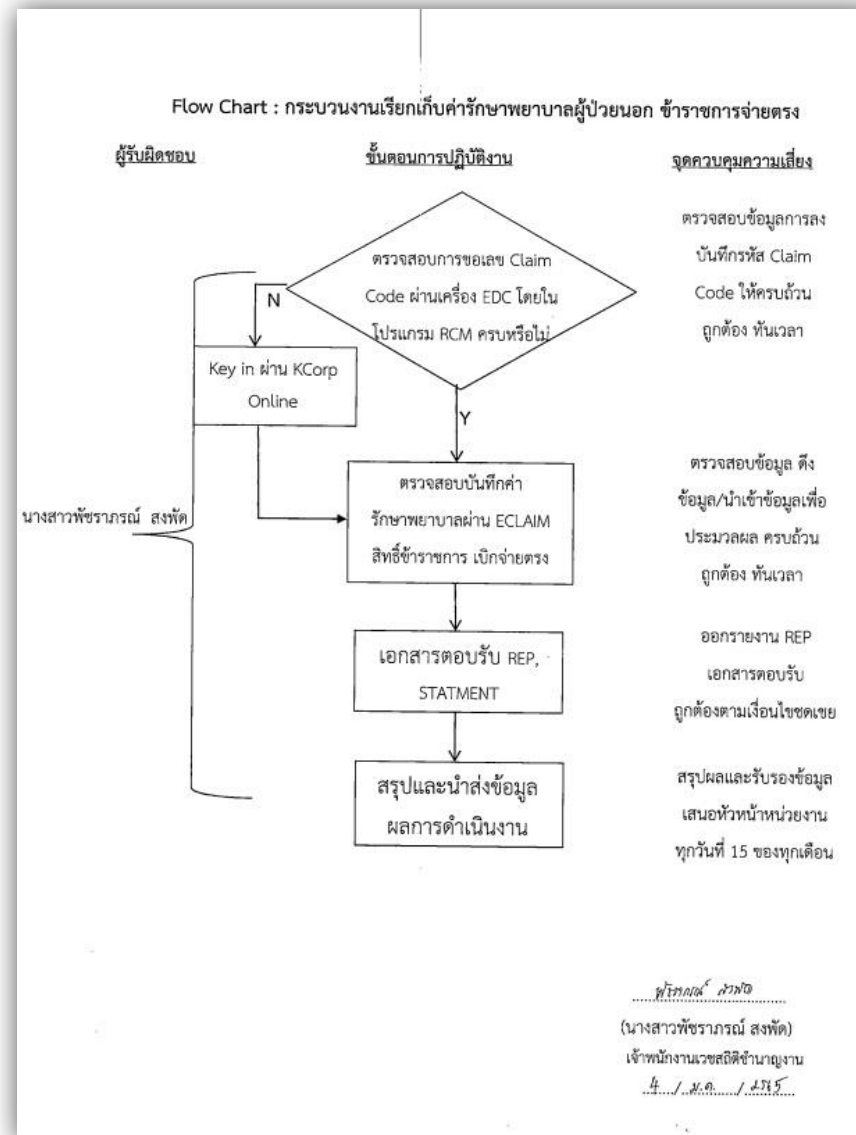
Flow Chart : กระบวนงานเรียกเก็บค่ารักษาพยาบาลผู้ป่วยนอก ข้าราชการจ่ายตรง

ผู้รับผิดชอบ

ขั้นตอนการปฏิบัติงาน

จุดควบคุมความเสี่ยง

ตรวจสอบการขอเลข Claim Code ผ่านเครื่อง EDC โดยในโปรแกรม RCM ครบหรือไม่

N

Key in ผ่าน KCorp Online

Y

ตรวจสอบบันทึกค่ารักษาพยาบาลผ่าน ECLAIM สิทธิ์ข้าราชการ เบิกจ่ายตรง

เอกสารตอบรับ REP, STATMENT

สรุปและนำส่งข้อมูลผลการดำเนินงาน

นางสาวพัชราภรณ์ สงพัด

ตรวจสอบข้อมูลการลงบันทึกรหัส Claim Code ให้ครบถ้วน ถูกต้อง ทันเวลา

ตรวจสอบข้อมูล ดึงข้อมูล/นำเข้าข้อมูลเพื่อประมวลผล ครบถ้วน ถูกต้อง ทันเวลา

ออกรายงาน REP เอกสารตอบรับ ถูกต้องตามเงื่อนไขชดเชย

สรุปผลและรับรองข้อมูลเสนอหัวหน้าหน่วยงาน ทุกวันที่ 15 ของทุกเดือน

พัชราภรณ์ สงพัด
(นางสาวพัชราภรณ์ สงพัด)
เจ้าพนักงานเวชสถิติชำนาญงาน
4 / ม.ค. / 2565